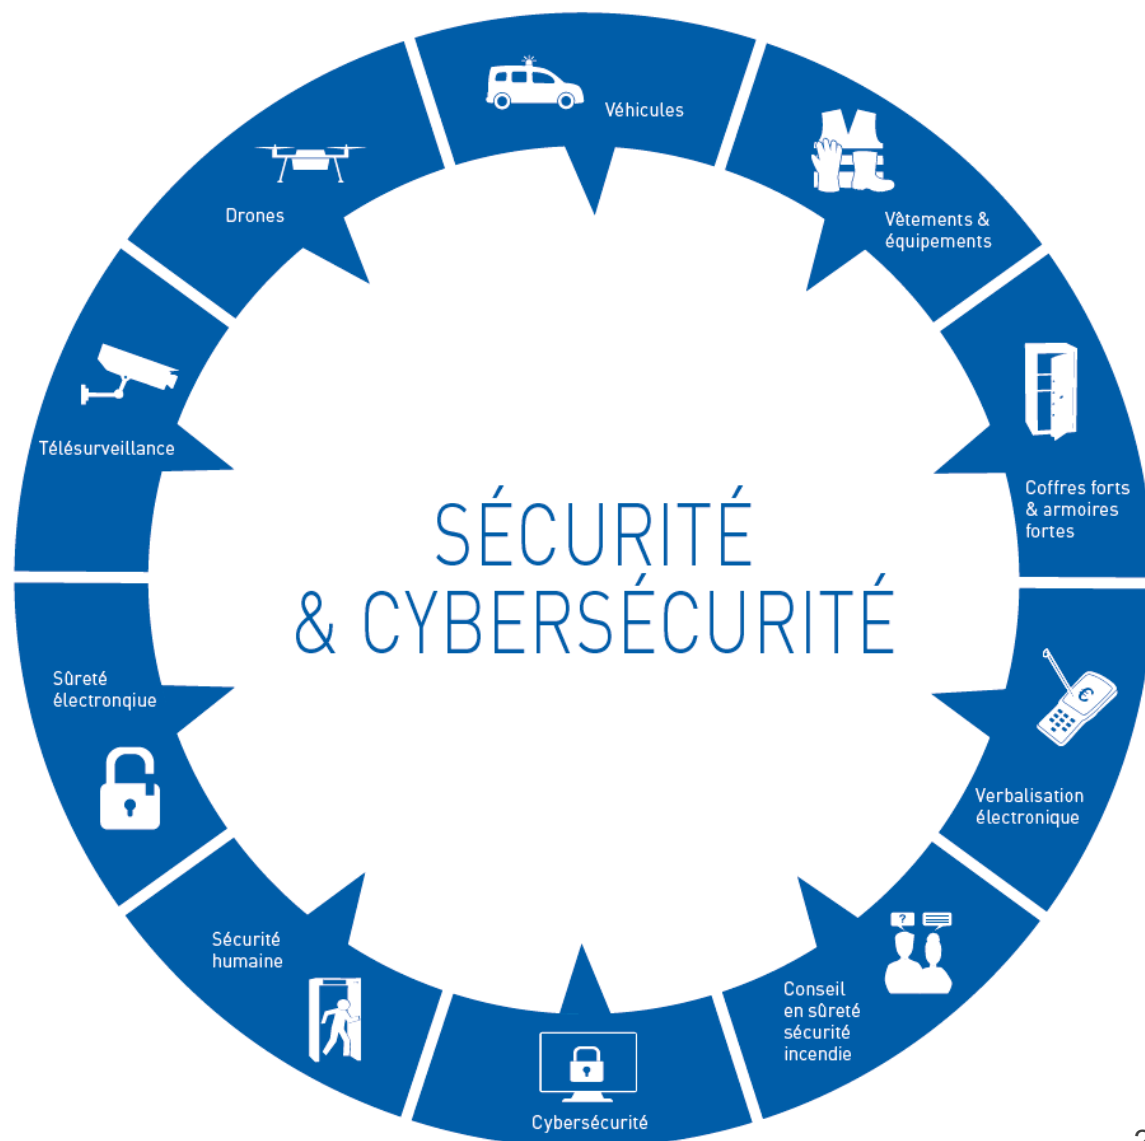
Véhicules

Vêtements & équipements

Coffres forts & armoires fortes

Verbalisation électronique

Conseil en sûreté sécurité incendie

Cybersécurité

Sécurité humaine

Sûreté électronqiue

Télésurveillance

Drones

SÉCURITÉ & CYBERSÉCURITÉ